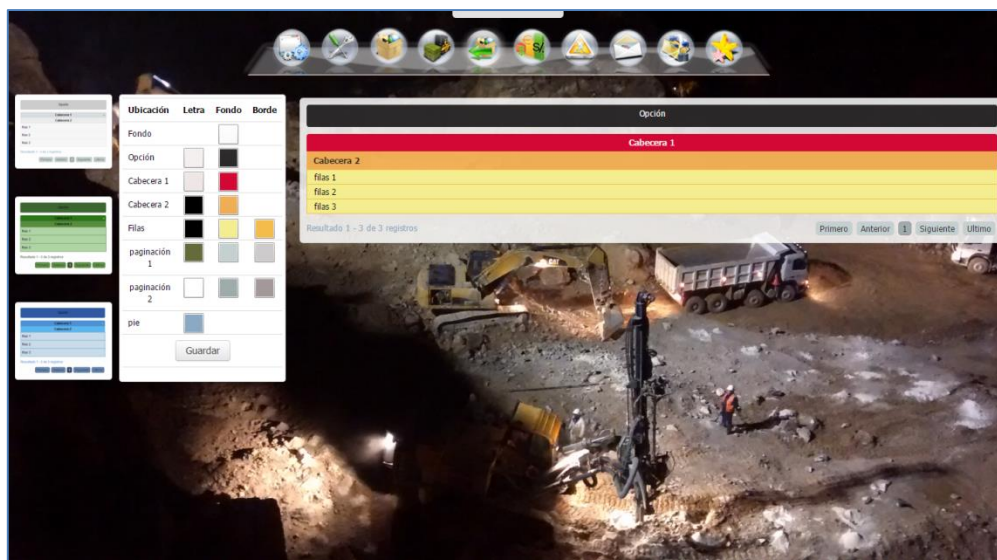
| Ubicación | Letra | Fondo | Borde |
|---|---|---|---|
| Fondo | | | |
| Opción | | | |
| Cabecera 1 | | | |
| Cabecera 2 | | | |
| Filas | | | |
| paginación 1 | | | |
| paginación 2 | | | |
| pie | | | |

Guardar

Opción

Cabecera 1

Cabecera 2

filas 1

filas 2

filas 3

Resultado 1 - 3 de 3 registros

Primero Anterior 1 Siguiente Ultimo